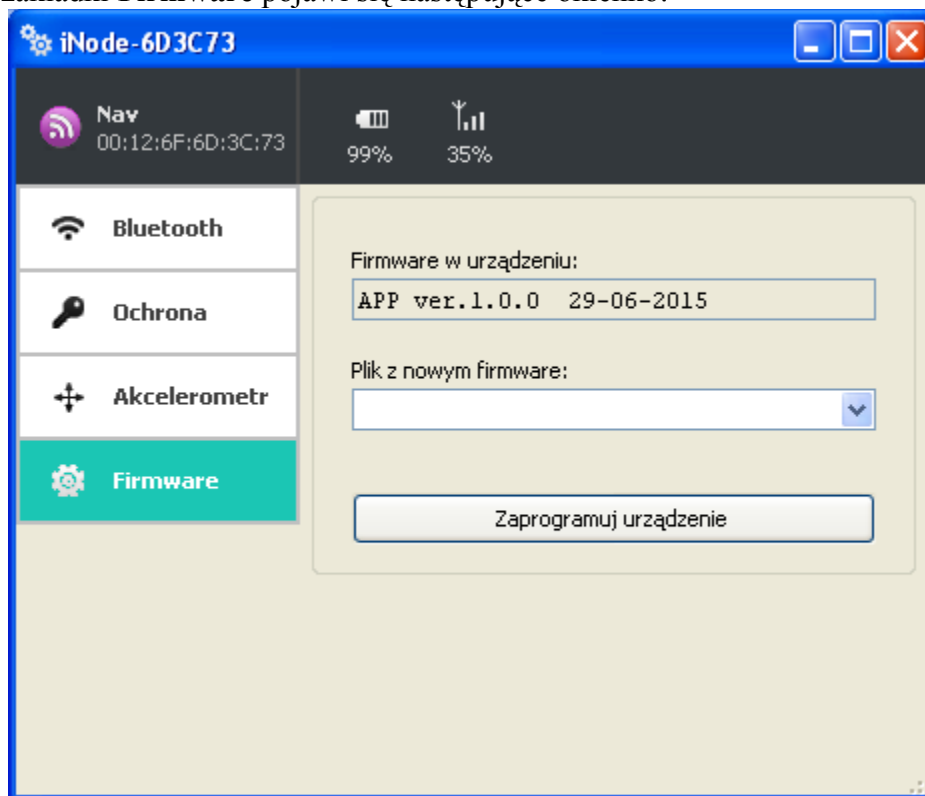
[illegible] Firmware pojawi się następujące okienko:

iNode-6D3C73

Nav
00:12:6F:6D:3C:73

99%
35%

Bluetooth

Ochrona

Akcelerometr

Firmware

Firmware w urządzeniu:
APP ver.1.0.0 29-06-2015

Plik z nowym firmware:

Zaprogramuj urządzenie